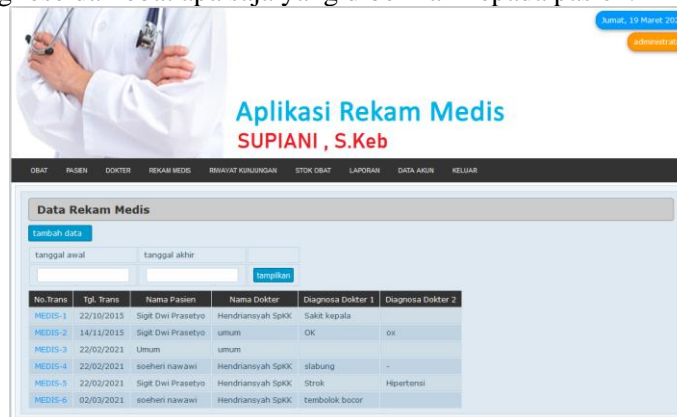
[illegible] obat-obat apa saja yang diberikan kepada pasien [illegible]

Jumat, 19 Maret 20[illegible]

administrat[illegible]

Aplikasi Rekam Medis

SUPIANI , S.Keb

OBAT PASIEN DOKTER REKAM MEDIS RIWAYAT KUNJUNGAN STOK OBAT LAPORAN DATA AKUN KELUAR

Data Rekam Medis

tambah data

| tanggal awal | tanggal akhir | |
|---|---|---|
| | | tampilkan |

| No.Trans | Tgl. Trans | Nama Pasien | Nama Dokter | Diagnosa Dokter 1 | Diagnosa Dokter 2 |
|---|---|---|---|---|---|
| MEDIS-1 | 22/10/2015 | Sigit Dwi Prasetyo | Hendriansyah SpKK | Sakit kepala | |
| MEDIS-2 | 14/11/2015 | Sigit Dwi Prasetyo | umum | OK | ox |
| MEDIS-3 | 22/02/2021 | Umum | umum | | |
| MEDIS-4 | 22/02/2021 | soeheri nawawi | Hendriansyah SpKK | slabung | - |
| MEDIS-5 | 22/02/2021 | Sigit Dwi Prasetyo | Hendriansyah SpKK | Strok | Hipertensi |
| MEDIS-6 | 02/03/2021 | soeheri nawawi | Hendriansyah SpKK | tembolok bocor | |